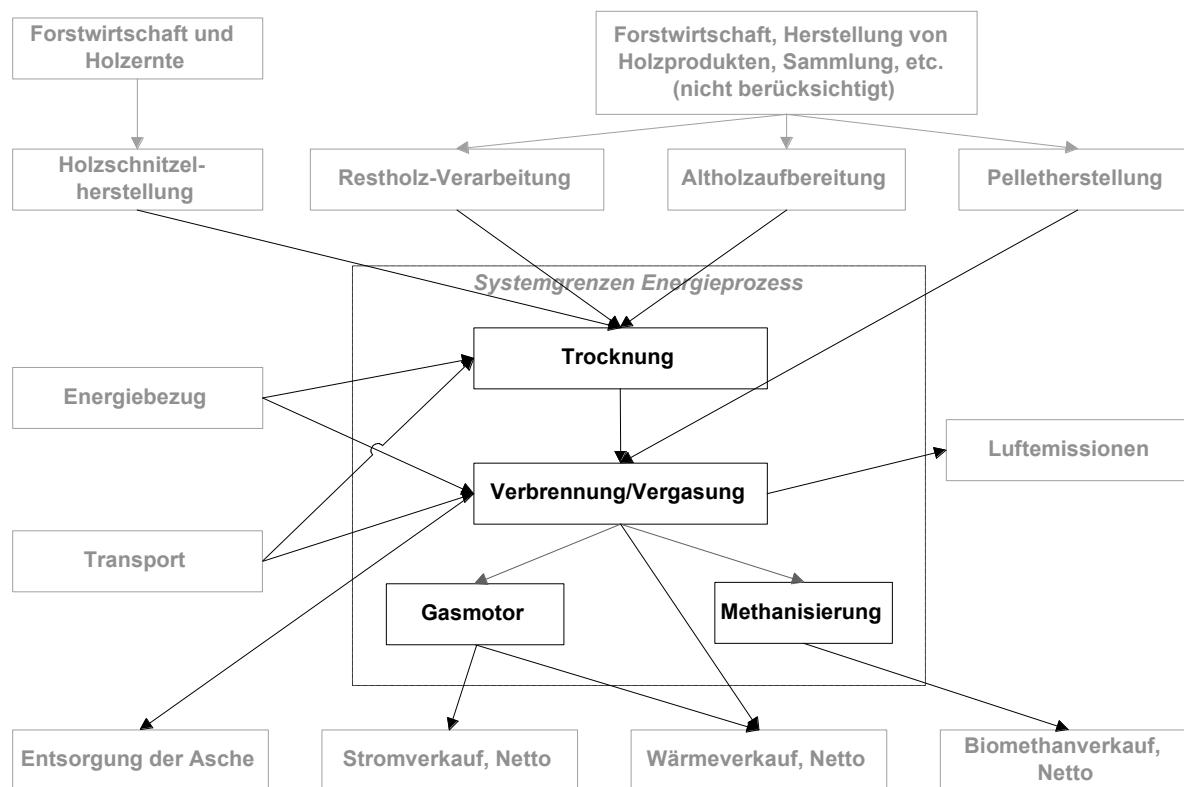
Forstwirtschaft und Holzernte

Forstwirtschaft, Herstellung von Holzprodukten, Sammlung, etc. (nicht berücksichtigt)

Holzschnitzelherstellung

Restholz-Verarbeitung

Altholzaufbereitung

Pelletherstellung

Systemgrenzen Energieprozess

Trocknung

Energiebezug

Verbrennung/Vergasung

Luftemissionen

Transport

Gasmotor

Methanisierung

Entsorgung der Asche

Stromverkauf, Netto

Wärmeverkauf, Netto

Biomethanverkauf, Netto